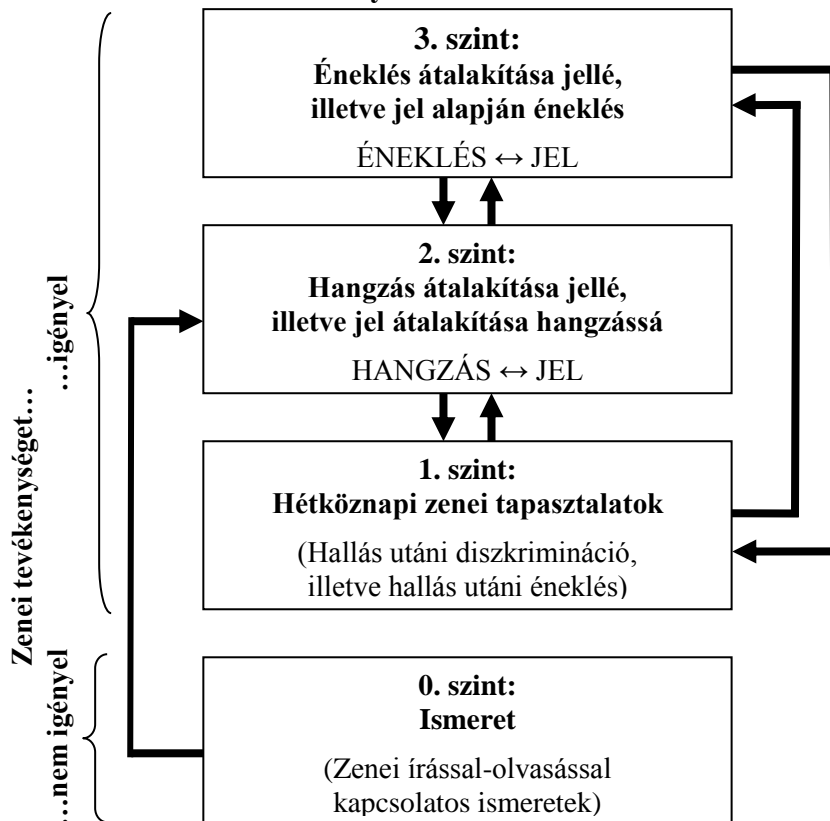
3. szint:
Éneklés átalakítása jellé, illetve jel alapján éneklés
ÉNEKLÉS ↔ JEL

2. szint:
Hangzás átalakítása jellé, illetve jel átalakítása hangzássá
HANGZÁS ↔ JEL

1. szint:
Hétköznapi zenei tapasztalatok
(Hallás utáni diszkrimináció, illetve hallás utáni éneklés)

0. szint:
Ismeret
(Zenei írással-olvasással kapcsolatos ismeretek)

Zenei tevékenységet…
…igényel
…nem igényel